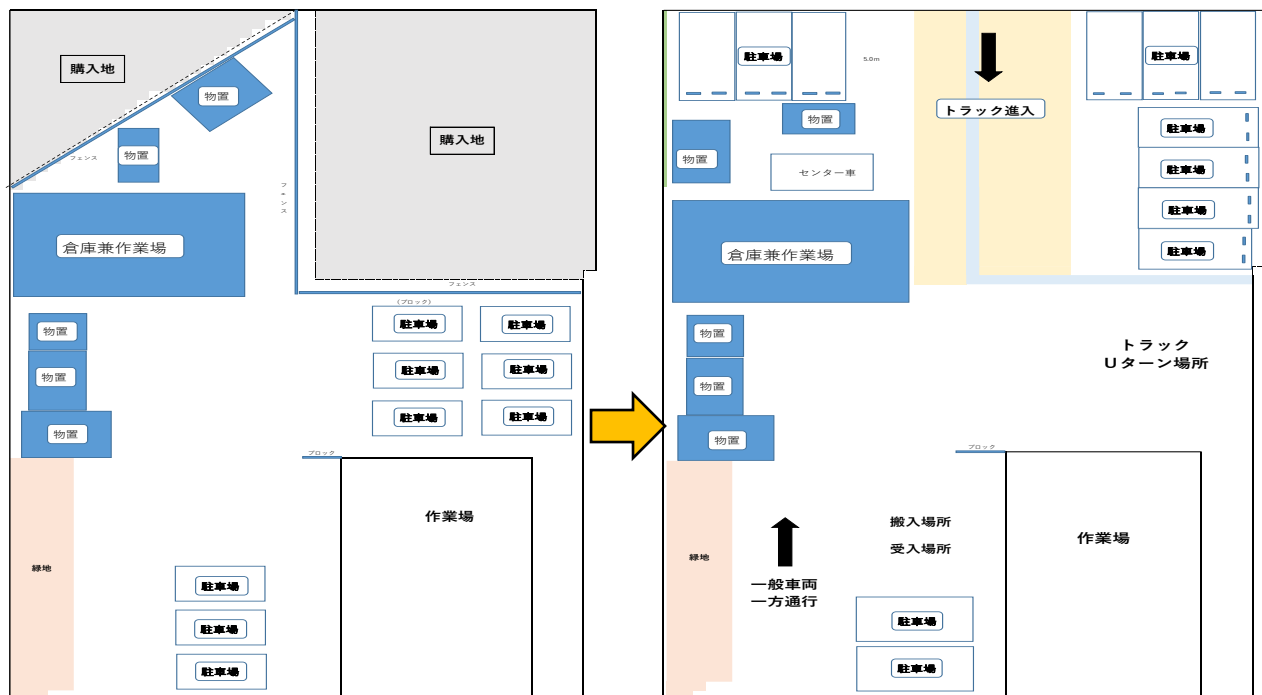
購入地

物置

フェンス

物置

フェンス

購入地

倉庫兼作業場

フェンス

物置

物置

物置

（ブロック）

駐車場

駐車場

駐車場

駐車場

駐車場

駐車場

ブロック

作業場

緑地

駐車場

駐車場

駐車場

駐車場

5.0m

駐車場

トラック進入

物置

物置

センター車

駐車場

駐車場

駐車場

駐車場

倉庫兼作業場

物置

物置

物置

トラック
Uターン場所

ブロック

搬入場所

受入場所

作業場

緑地

一般車両
一方通行

駐車場

駐車場